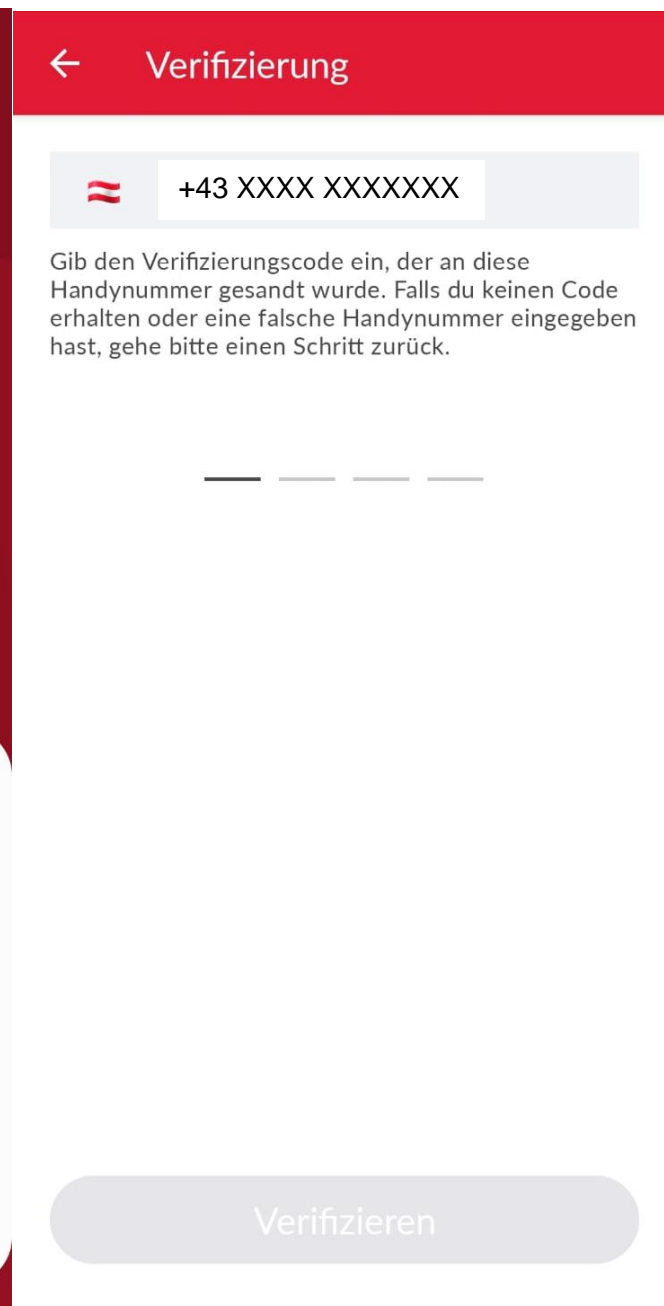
← Verifizierung

+43 XXXX XXXXXXX

Gib den Verifizierungscode ein, der an diese Handynummer gesandt wurde. Falls du keinen Code erhalten oder eine falsche Handynummer eingegeben hast, gehe bitte einen Schritt zurück.

Verifizieren